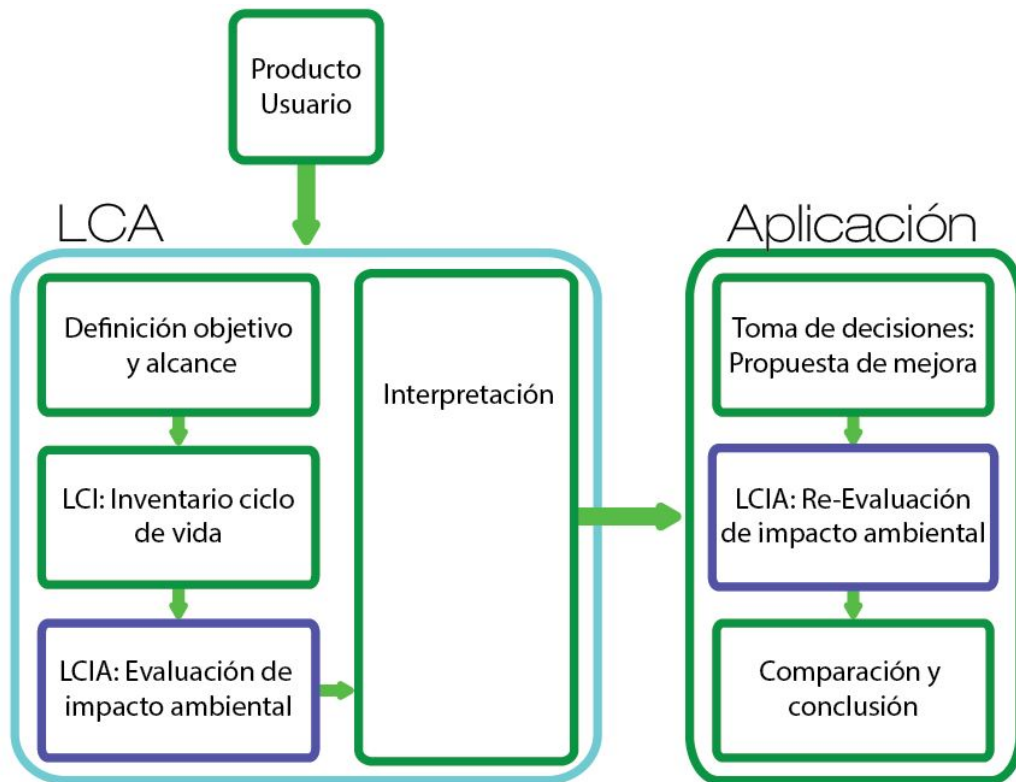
Producto
Usuario

LCA

Definición objetivo y alcance

LCI: Inventario ciclo de vida

LCIA: Evaluación de impacto ambiental

Interpretación

Aplicación

Toma de decisiones: Propuesta de mejora

LCIA: Re-Evaluación de impacto ambiental

Comparación y conclusión